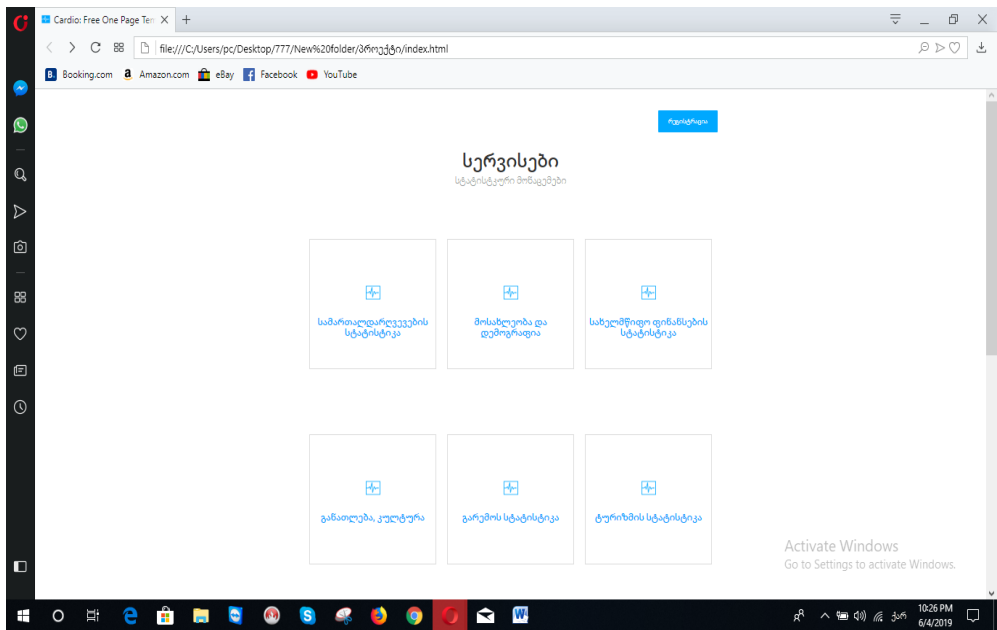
Cardio: Free One Page Ten ×

file:///C:/Users/pc/Desktop/777/New%20folder/პროექტი/index.html

Booking.com Amazon.com eBay Facebook YouTube

რეგისტრაცია

სერვისები

სტატისტიკური მონაცემები

სამართალდარღვევების სტატისტიკა

მოსახლეობა და დემოგრაფია

სახელმწიფო ფინანსების სტატისტიკა

განათლება, კულტურა

გარემოს სტატისტიკა

ტურიზმის სტატისტიკა

Activate Windows
Go to Settings to activate Windows.

ქარ 10:26 PM 6/4/2019